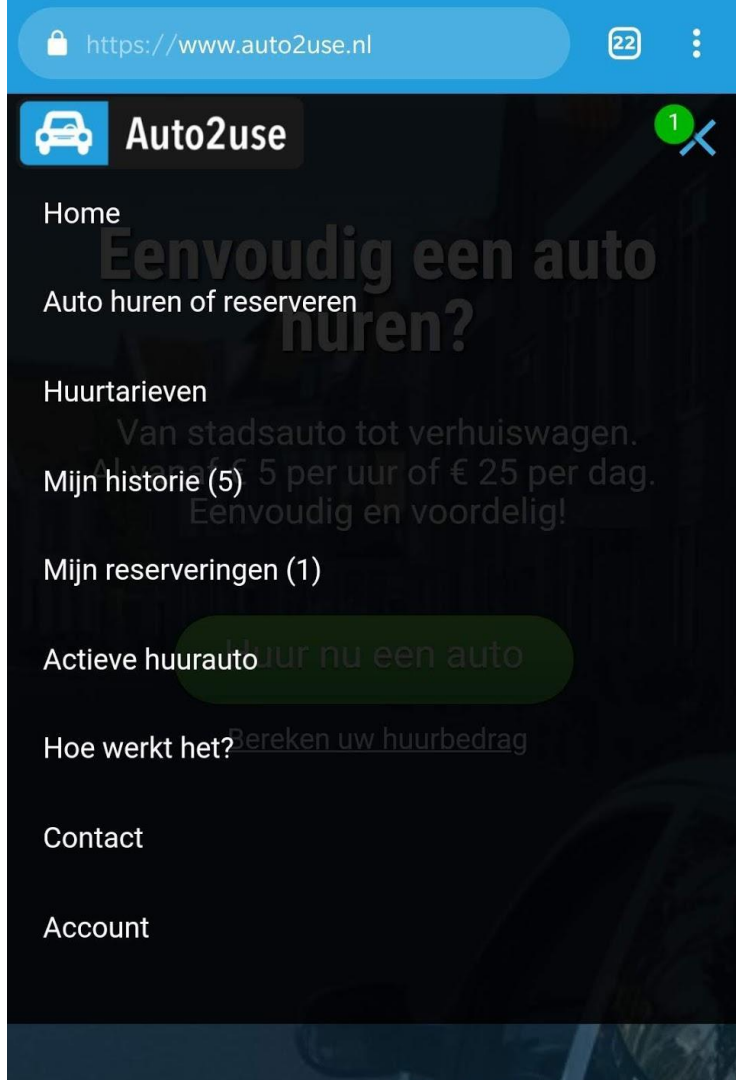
https://www.auto2use.nl

22

Auto2use

1

Home

Auto huren of reserveren

Huurtarieven

Mijn historie (5)

Mijn reserveringen (1)

Actieve huurauto

Hoe werkt het?

Contact

Account

Eenvoudig een auto huren?

Van stadsauto tot verhuiswagen. Al vanaf € 5 per uur of € 25 per dag. Eenvoudig en voordelig!

Huur nu een auto

Bereken uw huurbedrag